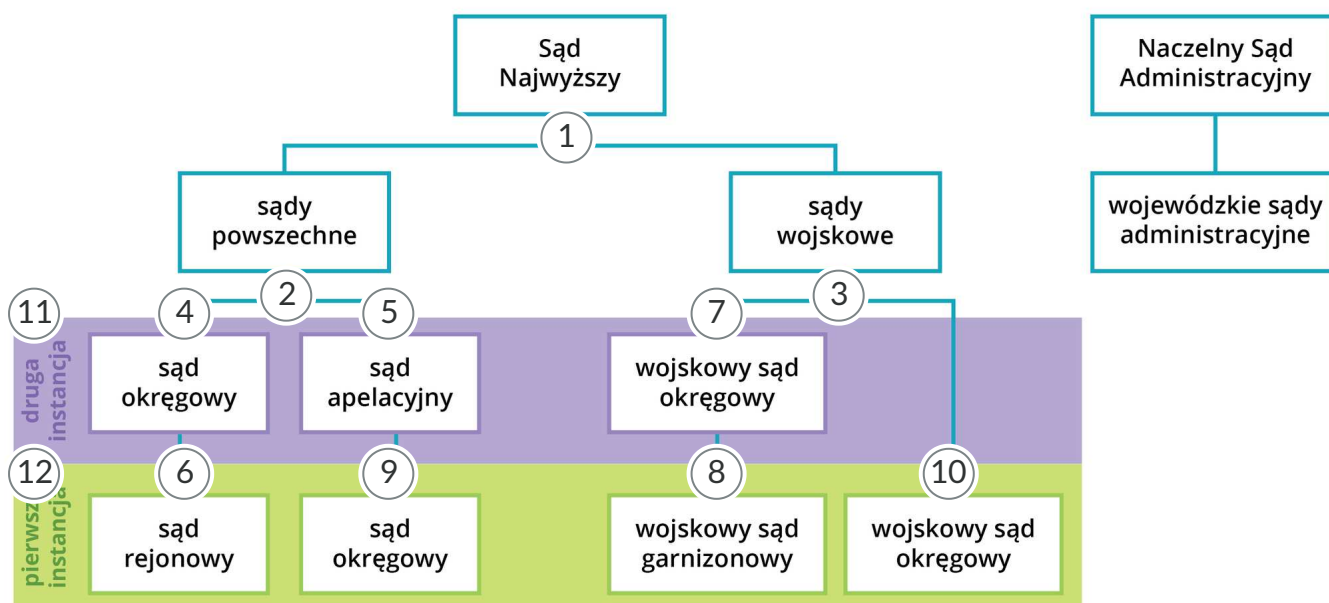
Sąd Najwyższy

Naczelny Sąd Administracyjny

1

sądy powszechne

sądy wojskowe

wojewódzkie sądy administracyjne

2

3

11

4

5

7

druga instancja

sąd okręgowy

sąd apelacyjny

wojskowy sąd okręgowy

12

6

9

8

10

pierwsza instancja

sąd rejonowy

sąd okręgowy

wojskowy sąd garnizonowy

wojskowy sąd okręgowy